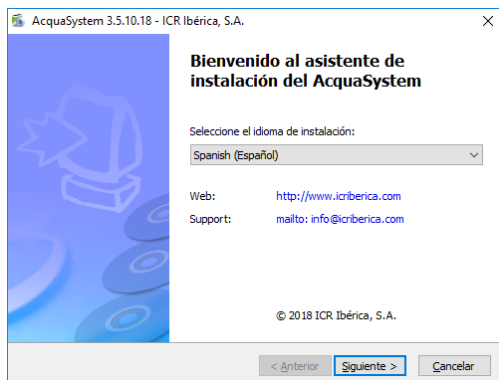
AcquaSystem 3.5.10.18 - ICR Ibérica, S.A.

Bienvenido al asistente de instalación del AcquaSystem

Seleccione el idioma de instalación:

Spanish (Español)

Web: http://www.icriberica.com

Support: mailto: info@icriberica.com

© 2018 ICR Ibérica, S.A.

< Anterior | Siguiente > | Cancelar